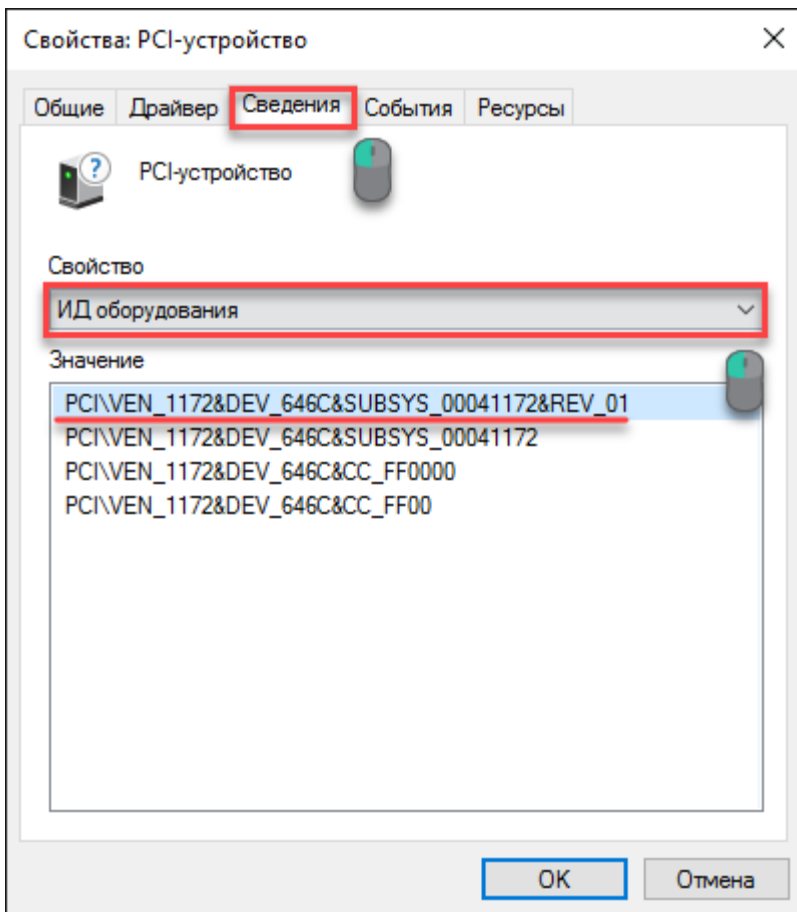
Свойства: PCI-устройство

×

Общие Драйвер Сведения События Ресурсы

PCI-устройство

Свойство

ИД оборудования

Значение

PCI\VEN_1172&DEV_646C&SUBSYS_00041172&REV_01
PCI\VEN_1172&DEV_646C&SUBSYS_00041172
PCI\VEN_1172&DEV_646C&CC_FF0000
PCI\VEN_1172&DEV_646C&CC_FF00

OK Отмена